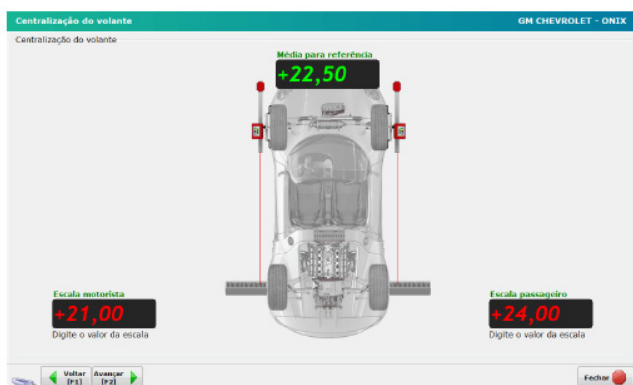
Centralização do volante

GM CHEVROLET - ONIX

Centralização do volante

Média para referência

+22,50

Escala motorista

+21,00

Digite o valor da escala

Escala passageiro

+24,00

Digite o valor da escala

Voltar [F1]

Avançar [F2]

Fechar